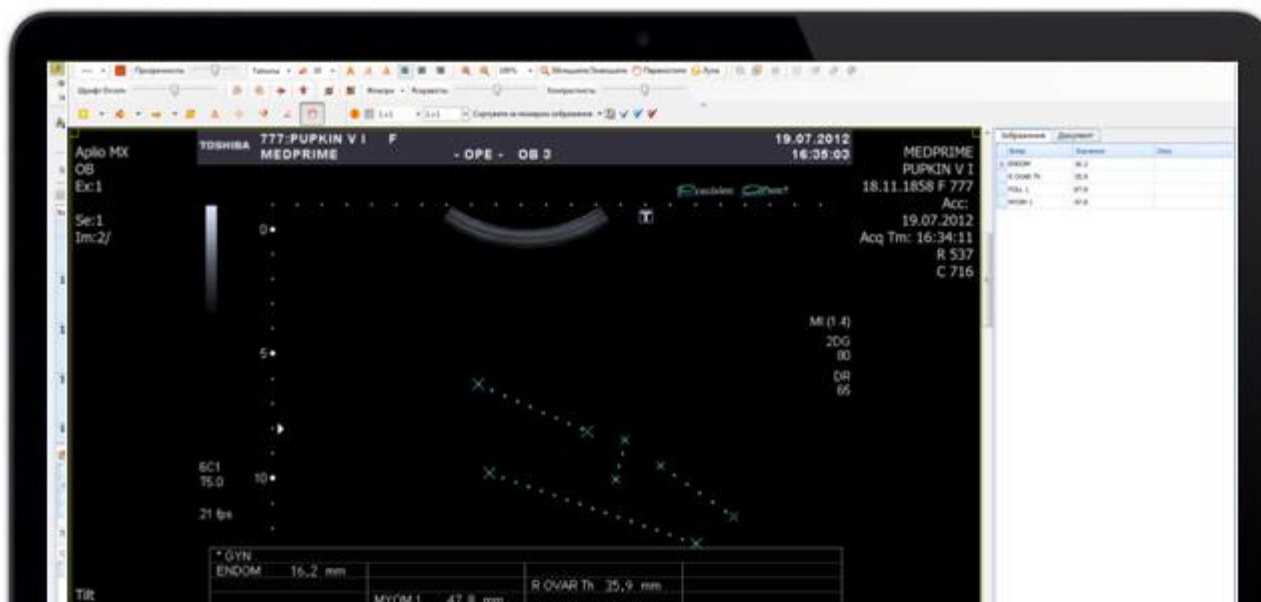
Aplio MX
OB
Ex:1

Se:1
Im:2/

TOSHIBA 777:PUPKIN V I F
MEDPRIME - OPE - OB 3

19.07.2012
16:35:03

MEDPRIME
PUPKIN V I
18.11.1858 F 777
Acc:
19.07.2012
Acq Tm: 16:34:11
R 537
C 716

0
5
10

MI (1.4)
2DG
80
DR
65

6C1
T5.0
21 fps

Tilt

* GYN
ENDOM 16.2 mm
MYOM 1 47.8 mm
R OVAR Th 35.9 mm

Зображення Документ
ENDOM 16.2
R OVAR Th 35.9
FOLL 1 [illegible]
MYOM 1 47.8